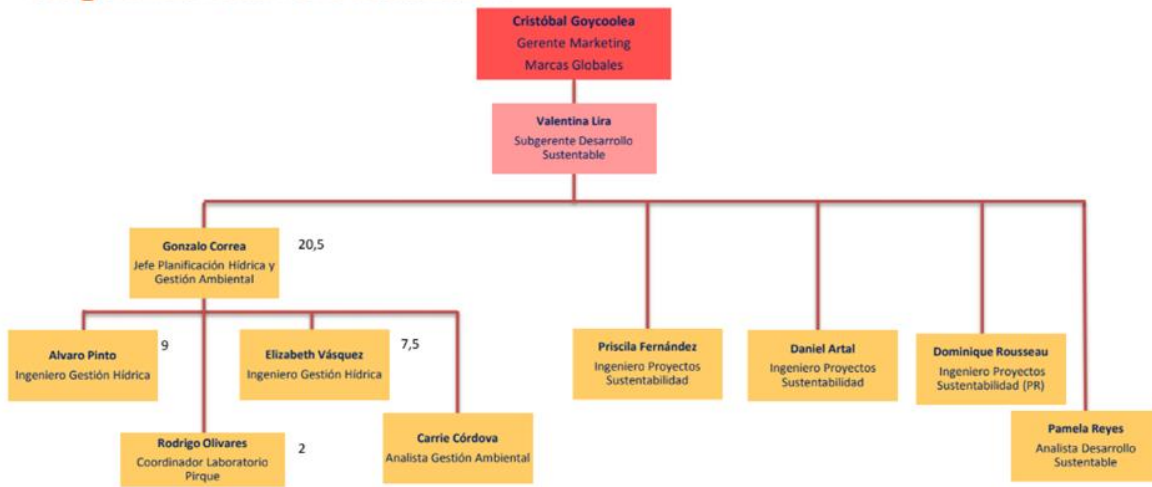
Cristóbal Goycoolea
Gerente Marketing
Marcas Globales

Valentina Lira
Subgerente Desarrollo Sustentable

Gonzalo Correa
Jefe Planificación Hídrica y Gestión Ambiental

20,5

Alvaro Pinto
Ingeniero Gestión Hídrica

9

Elizabeth Vásquez
Ingeniero Gestión Hídrica

7,5

Rodrigo Olivares
Coordinador Laboratorio Pirque

2

Carrie Córdova
Analista Gestión Ambiental

Priscila Fernández
Ingeniero Proyectos Sustentabilidad

Daniel Artal
Ingeniero Proyectos Sustentabilidad

Dominique Rousseau
Ingeniero Proyectos Sustentabilidad (PR)

Pamela Reyes
Analista Desarrollo Sustentable